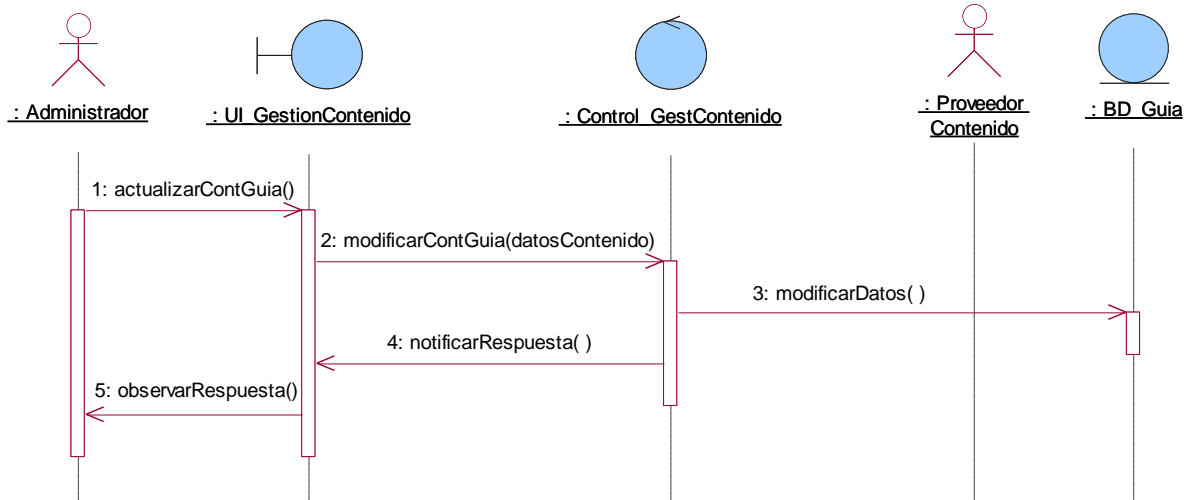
: Administrador

: UI_GestionContenido

: Control_GestContenido

: Proveedor Contenido

: BD_Guia

1: actualizarContGuia()

2: modificarContGuia(datosContenido)

3: modificarDatos( )

4: notificarRespuesta( )

5: observarRespuesta()